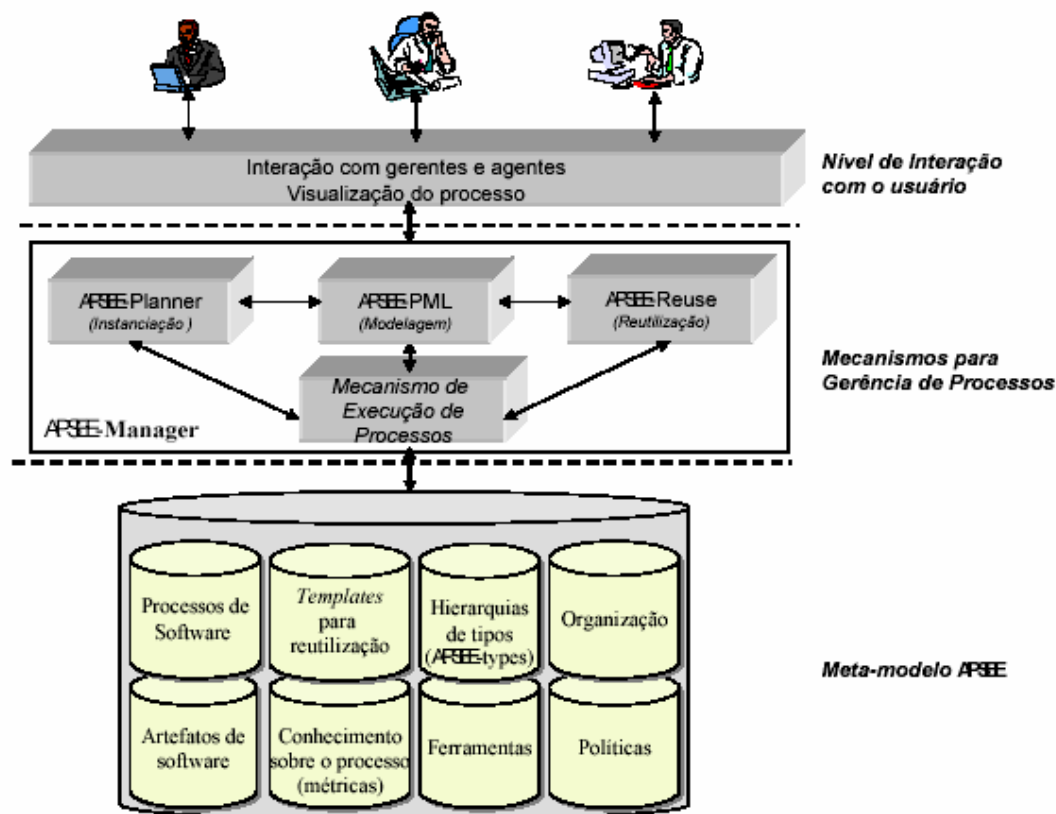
Interação com gerentes e agentes
Visualização do processo

Nível de Interação com o usuário

APSEE-Planner
(Instanciação)

APSEE-PML
(Modelagem)

APSEE-Reuse
(Reutilização)

Mecanismo de Execução de Processos

APSEE-Manager

Mecanismos para Gerência de Processos

Processos de Software

*Templates* para reutilização

Hierarquias de tipos (APSEE-types)

Organização

Artefatos de software

Conhecimento sobre o processo (métricas)

Ferramentas

Políticas

Meta-modelo APSEE